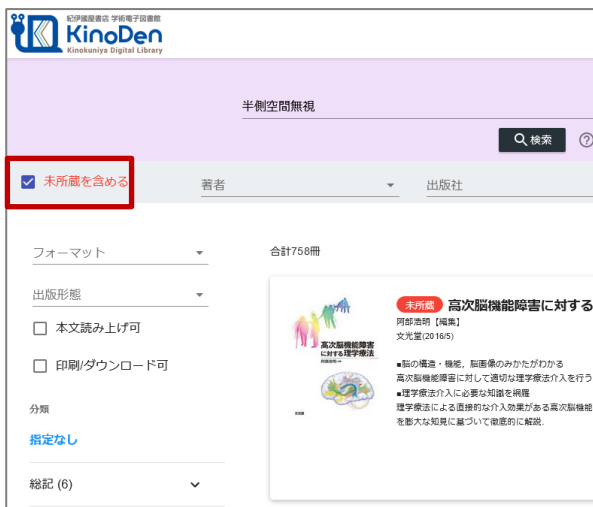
紀伊國屋書店 学術電子図書館
KinoDen
Kinokuniya Digital Library

半側空間無視

検索

未所蔵を含める

著者

出版社

フォーマット

出版形態

本文読み上げ可

印刷/ダウンロード可

分類

指定なし

総記 (6)

合計758冊

高次脳機能障害に対する理学療法

未所蔵 高次脳機能障害に対する

阿部浩明【編集】
文光堂(2016/5)

■脳の構造・機能，脳画像のみかたがわかる
高次脳機能障害に対して適切な理学療法介入を行う
■理学療法介入に必要な知識を網羅
理学療法による直接的な介入効果がある高次脳機能
を膨大な知見に基づいて徹底的に解説.